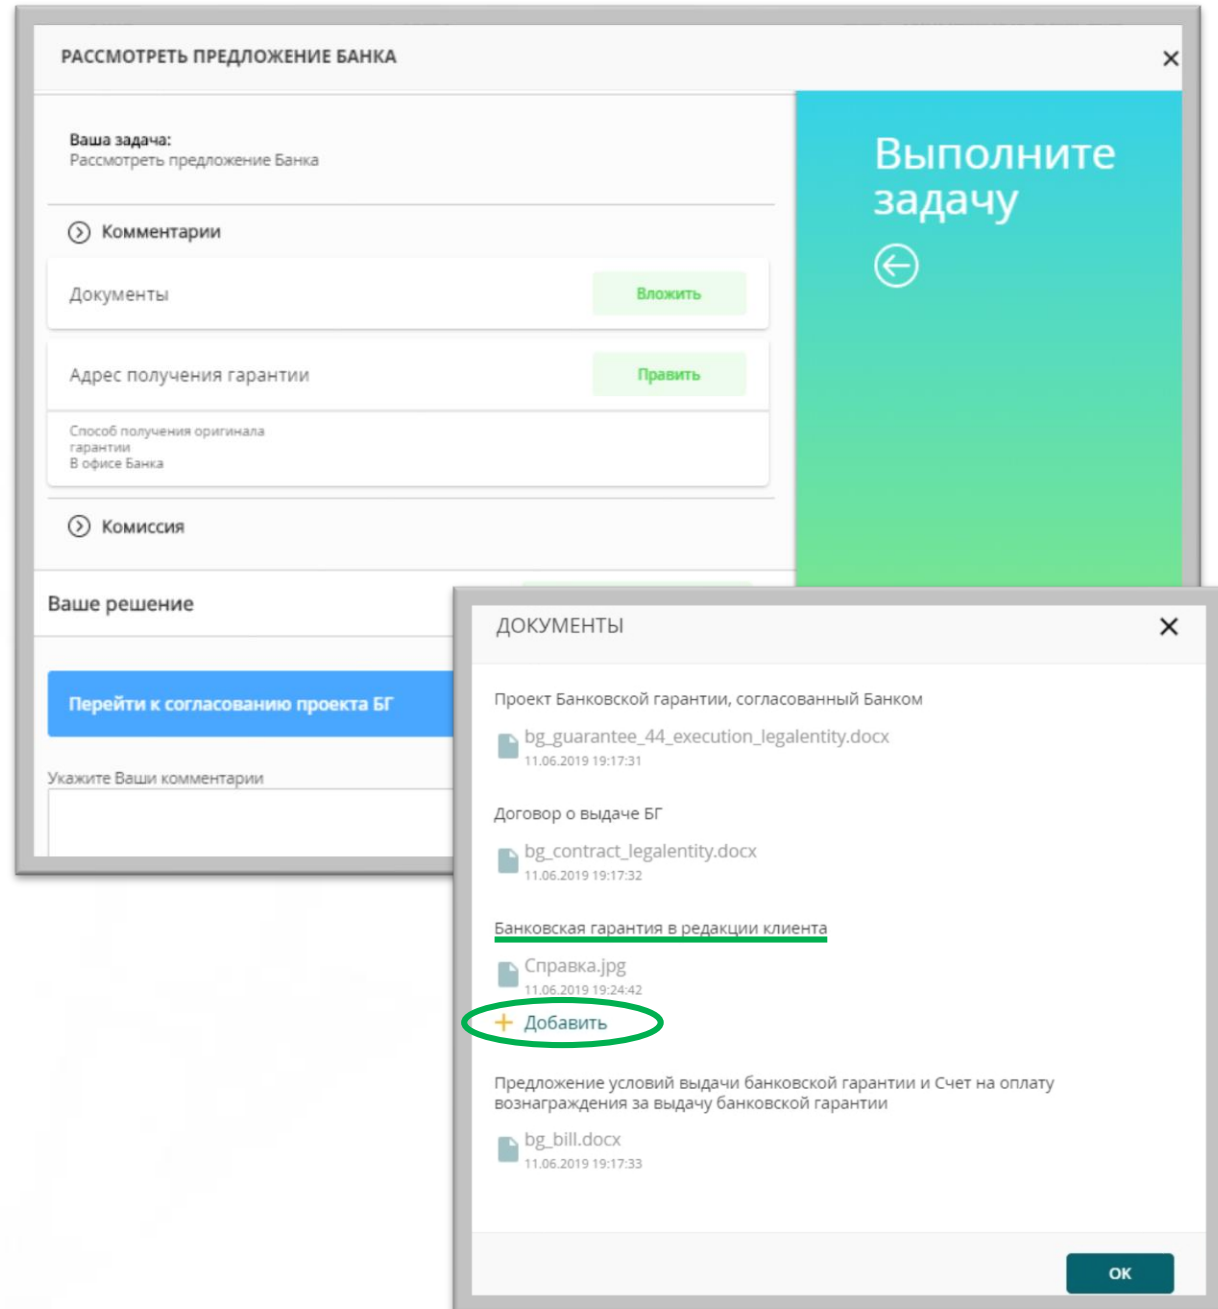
РАССМОТРЕТЬ ПРЕДЛОЖЕНИЕ БАНКА

×

Ваша задача:
Рассмотреть предложение Банка

Комментарии

Документы

Вложить

Адрес получения гарантии

Править

Способ получения оригинала гарантии
В офисе Банка

Комиссия

Ваше решение

Перейти к согласованию проекта БГ

Укажите Ваши комментарии

Выполните задачу

ДОКУМЕНТЫ

×

Проект Банковской гарантии, согласованный Банком

bg_guarantee_44_execution_legalentity.docx
11.06.2019 19:17:31

Договор о выдаче БГ

bg_contract_legalentity.docx
11.06.2019 19:17:32

Банковская гарантия в редакции клиента

Справка.jpg
11.06.2019 19:24:42

+ Добавить

Предложение условий выдачи банковской гарантии и Счет на оплату вознаграждения за выдачу банковской гарантии

bg_bill.docx
11.06.2019 19:17:33

OK